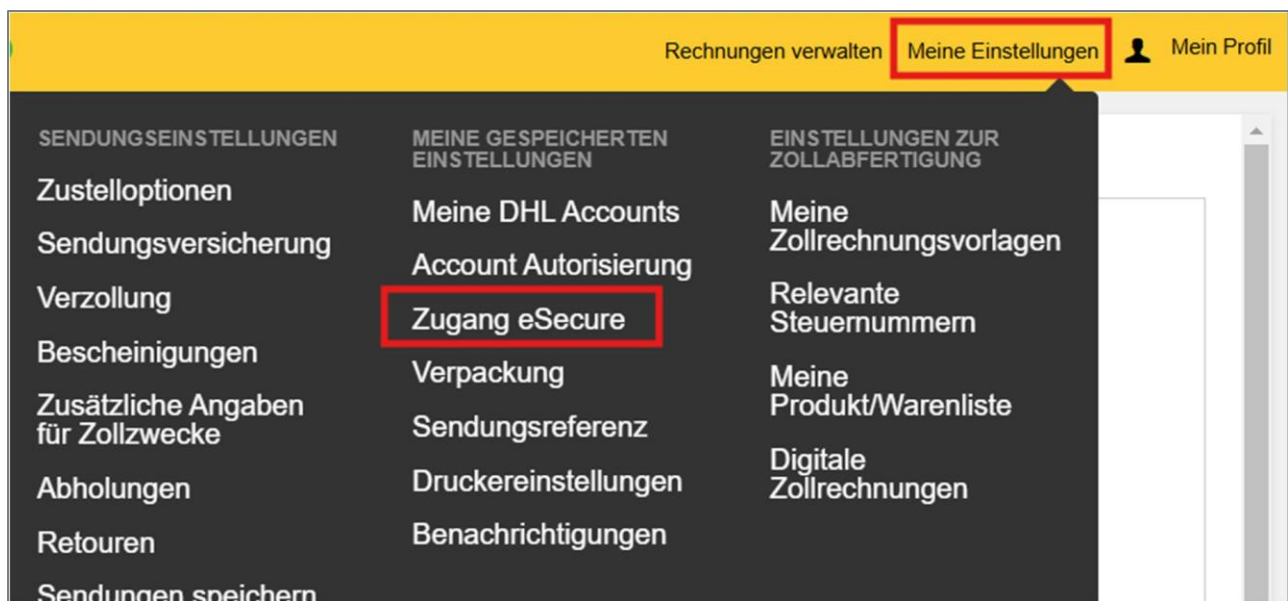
Rechnungen verwalten Meine Einstellungen Mein Profil

SENDUNGSEINSTELLUNGEN

Zustelloptionen

Sendungsversicherung

Verzollung

Bescheinigungen

Zusätzliche Angaben für Zollzwecke

Abholungen

Retouren

Sendungen speichern

MEINE GESPEICHERTEN EINSTELLUNGEN

Meine DHL Accounts

Account Autorisierung

Zugang eSecure

Verpackung

Sendungsreferenz

Druckereinstellungen

Benachrichtigungen

EINSTELLUNGEN ZUR ZOLLABFERTIGUNG

Meine Zollrechnungsvorlagen

Relevante Steuernummern

Meine Produkt/Warenliste

Digitale Zollrechnungen